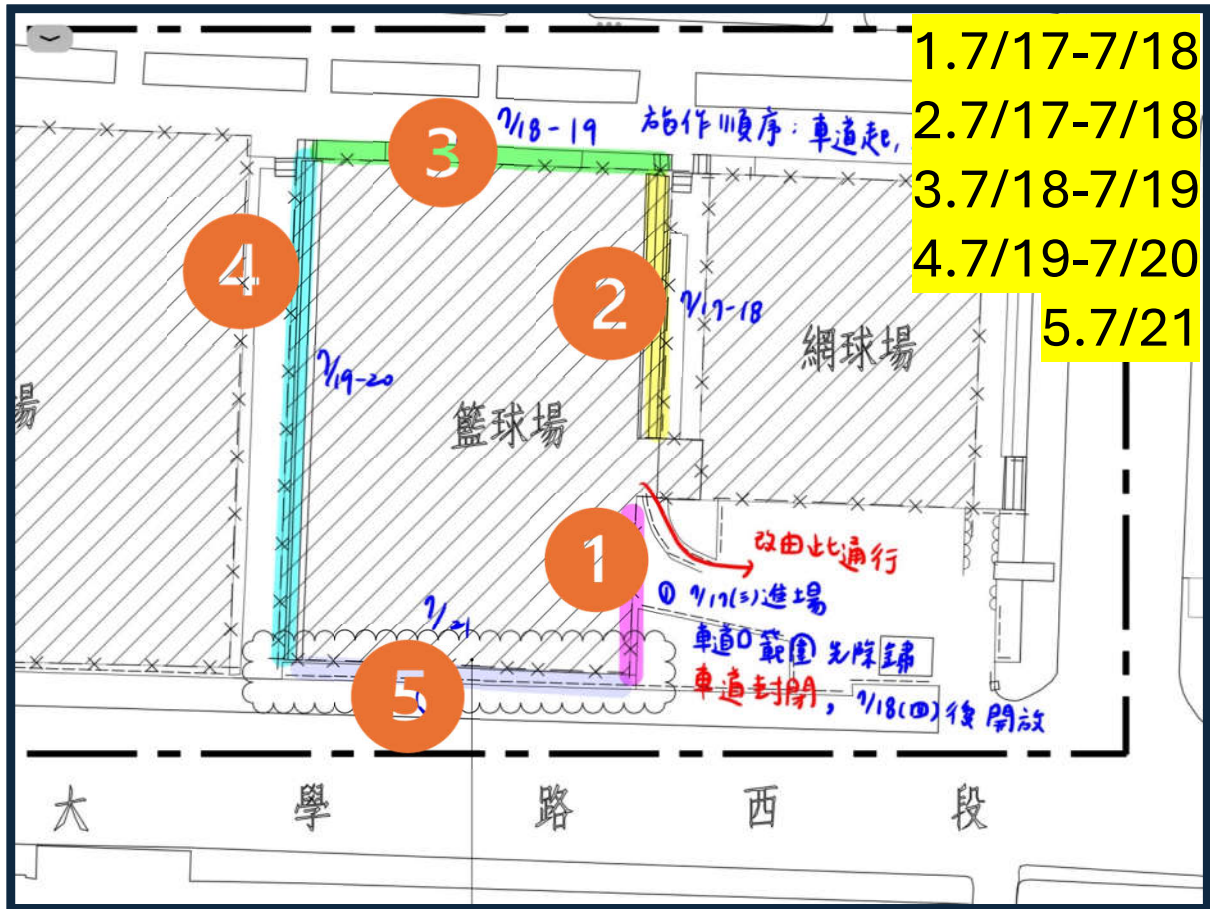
1.7/17-7/18
2.7/17-7/18
3.7/18-7/19
4.7/19-7/20
5.7/21

7/18-19
施作順序：車道起，

3

4

2

7/17-18

網球場

7/19-20

場

籃球場

1

改由此通行

① 7/17(三)進場

車道口範圍先隙歸

車道封閉，7/18(四)後開放

7/21

5

大 學 路 西 段